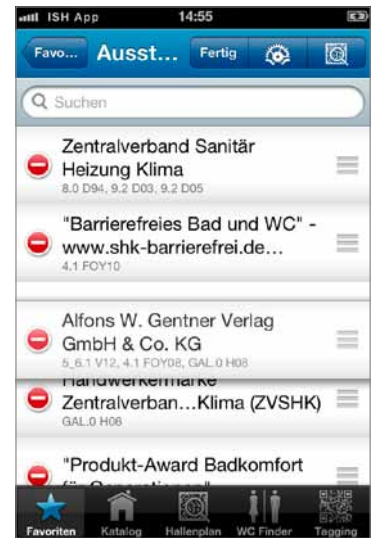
ISH App 14:55

Favo... Ausst... Fertig

Suchen

Zentralverband Sanitär Heizung Klima
8.0 D94, 9.2 D03, 9.2 D05

"Barrierefreies Bad und WC" - www.shk-barrierefrei.de...
4.1 FOY10

Alfons W. Gentner Verlag GmbH & Co. KG
5_6.1 V12, 4.1 FOY08, GAL.0 H08

Handwerkermarke Zentralverban...Klima (ZVSHK)
GAL.0 H06

"Produkt-Award Badkomfort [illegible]

Favoriten Katalog Hallenplan WC Finder Tagging